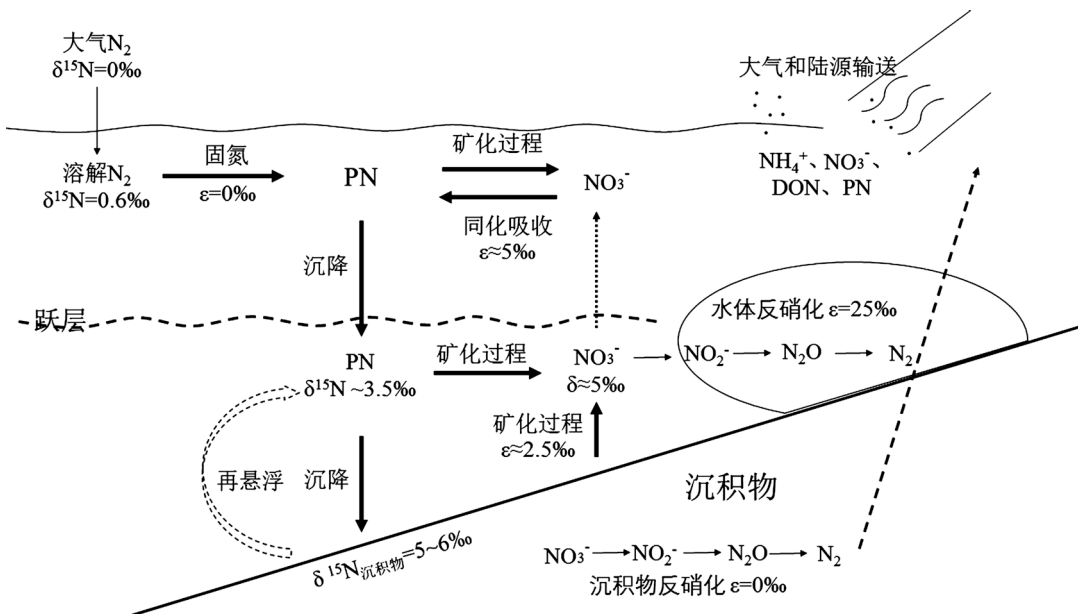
大气$N_2$
$\delta^{15}N=0‰$

大气和陆源输送

溶解$N_2$
$\delta^{15}N=0.6‰$

固氮
$\varepsilon=0‰$

PN

矿化过程

$NO_3^-$

同化吸收
$\varepsilon\approx5‰$

$NH_4^+$、$NO_3^-$、
DON、PN

沉降

跃层

水体反硝化 $\varepsilon=25‰$

PN
$\delta^{15}N\sim3.5‰$

矿化过程

$NO_3^-$
$\delta\approx5‰$

$NO_2^-$ → $N_2O$ → $N_2$

矿化过程
$\varepsilon\approx2.5‰$

再悬浮　沉降

沉积物

$\delta^{15}N_{沉积物}=5\sim6‰$

$NO_3^-$ → $NO_2^-$ → $N_2O$ → $N_2$
沉积物反硝化 $\varepsilon=0‰$